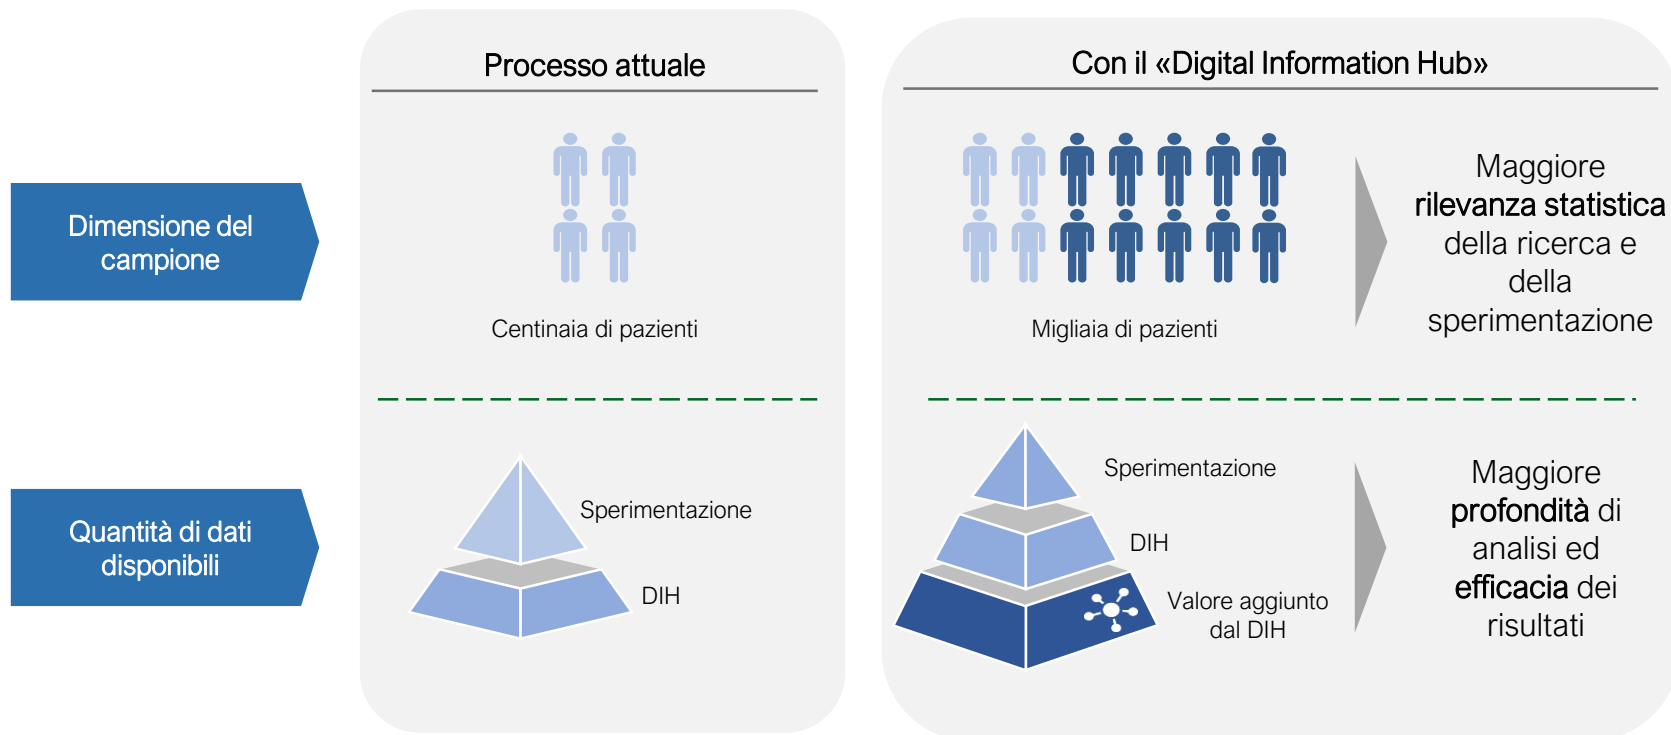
Processo attuale

Con il «Digital Information Hub»

Dimensione del campione

Centinaia di pazienti

Migliaia di pazienti

Maggiore rilevanza statistica della ricerca e della sperimentazione

Quantità di dati disponibili

Sperimentazione

DIH

Sperimentazione

DIH

Valore aggiunto dal DIH

Maggiore profondità di analisi ed efficacia dei risultati